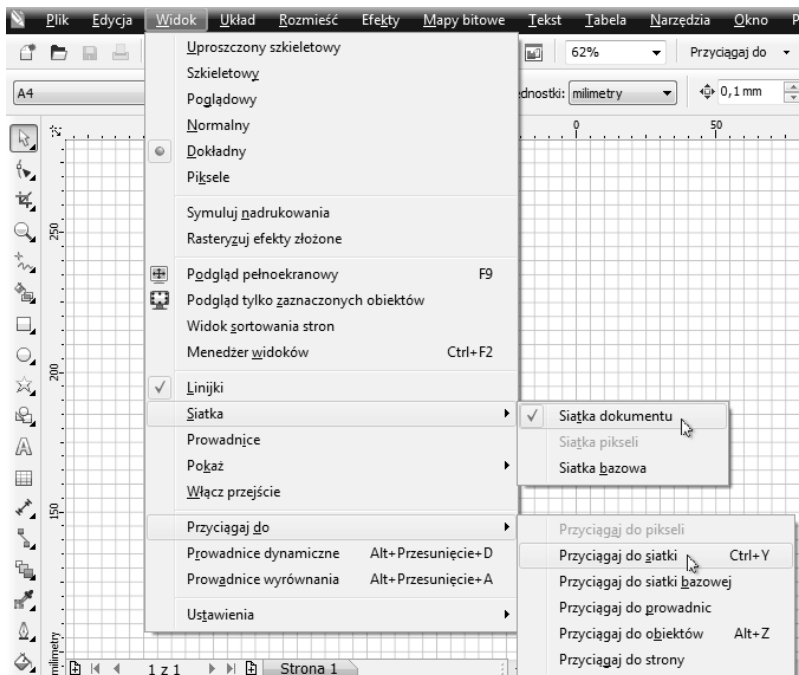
Plik Edycja Widok Układ Rozmieść Efekty Mapy bitowe Tekst Tabela Narzędzia Okno P

62% Przyciągaj do

A4

dnostki: milimetry 0,1 mm

Uproszczony szkieletowy
Szkieletowy
Poglądowy
Normalny
Dokładny
Piksele

Symuluj nadrukowania
Rasteryzuj efekty złożone

Podgląd pełnoekranowy F9
Podgląd tylko zaznaczonych obiektów
Widok sortowania stron
Menedżer widoków Ctrl+F2

Linijki
Siatka
Prowadnice
Pokaż
Włącz przejście

Przyciągaj do
Prowadnice dynamiczne Alt+Przesunięcie+D
Prowadnice wyrównania Alt+Przesunięcie+A

Ustawienia

Siatka dokumentu
Siatka pikseli
Siatka bazowa

Przyciągaj do pikseli
Przyciągaj do siatki Ctrl+Y
Przyciągaj do siatki bazowej
Przyciągaj do prowadnic
Przyciągaj do obiektów Alt+Z
Przyciągaj do strony

0 50
250
200
150
milimetry

1 z 1 Strona 1